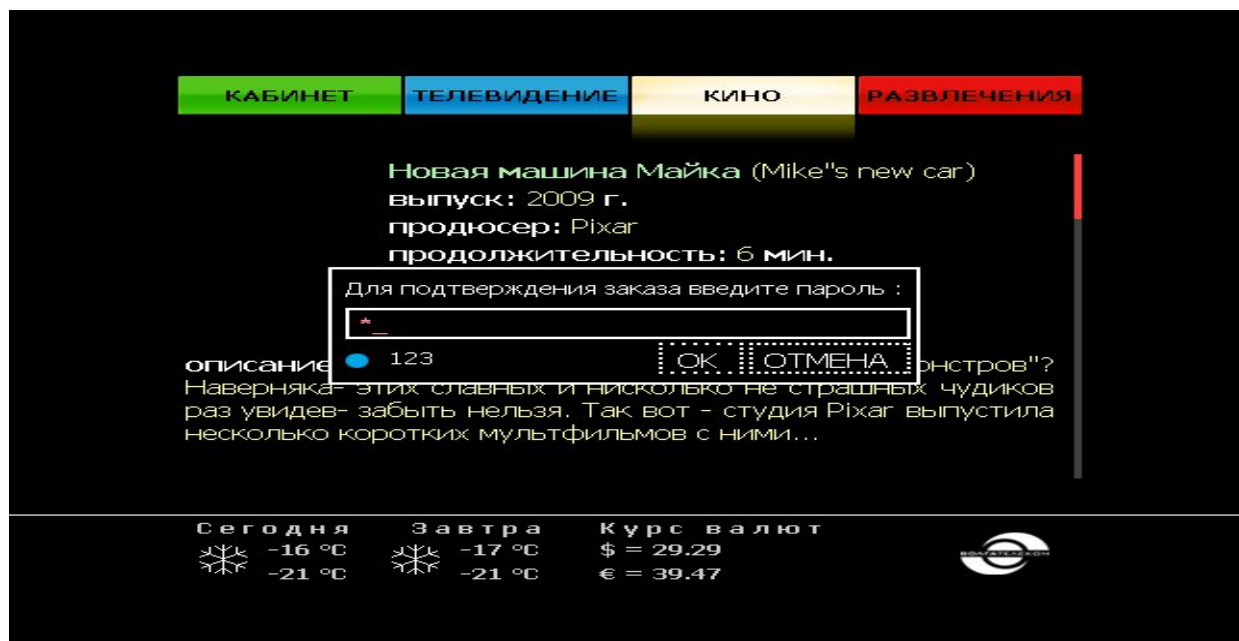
КАБИНЕТ ТЕЛЕВИДЕНИЕ КИНО РАЗВЛЕЧЕНИЯ

Новая машина Майка (Mike"s new car)
выпуск: 2009 г.
продюсер: Pixar
продолжительность: 6 мин.

Для подтверждения заказа введите пароль :
*_
123 OK ОТМЕНА

описание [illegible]онстров"? Наверняка- этих славных и нисколько не страшных чудиков раз увидев- забыть нельзя. Так вот - студия Pixar выпустила несколько коротких мультфильмов с ними...

Сегодня -16 °C -21 °C
Завтра -17 °C -21 °C
Курс валют $ = 29.29 € = 39.47

ВОЛГАТЕЛЕКОМ